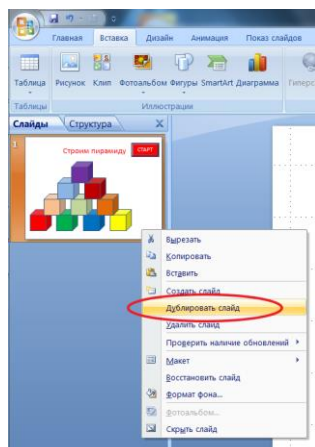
Главная Вставка Дизайн Анимация Показ слайдов

Таблица Рисунок Клип Фотоальбом Фигуры SmartArt Диаграмма Гиперс

Таблицы Иллюстрации

Слайды Структура

1

Строим пирамиду СТАРТ

Вырезать
Копировать
Вставить
Создать слайд
Дублировать слайд
Удалить слайд
Проверить наличие обновлений
Макет
Восстановить слайд
Формат фона...
Фотоальбом...
Скрыть слайд